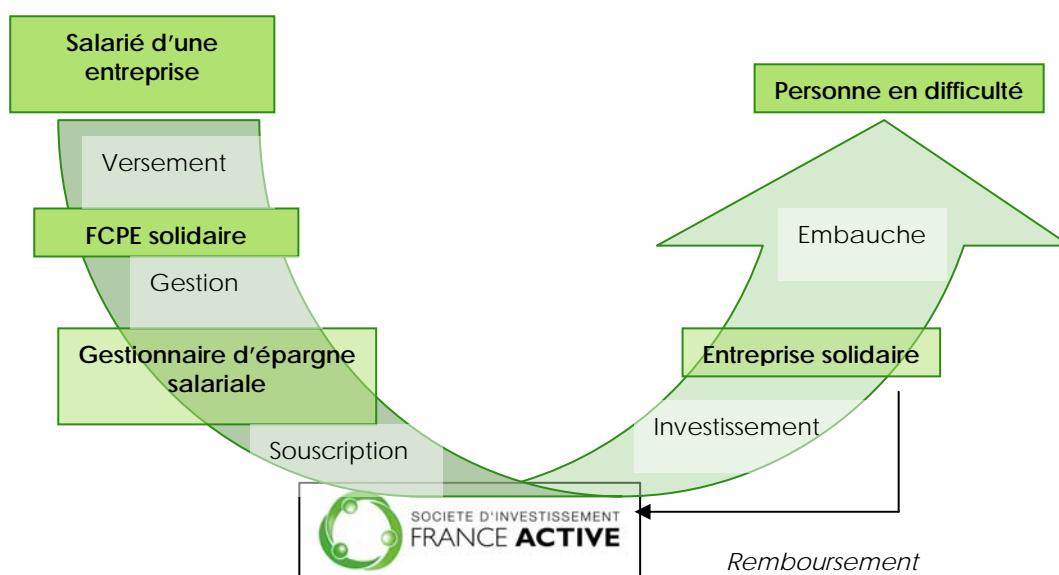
Salarié d'une entreprise

Versement

FCPE solidaire

Gestion

Gestionnaire d'épargne salariale

Souscription

SOCIETE D'INVESTISSEMENT FRANCE ACTIVE

Personne en difficulté

Embauche

Entreprise solidaire

Investissement

Remboursement